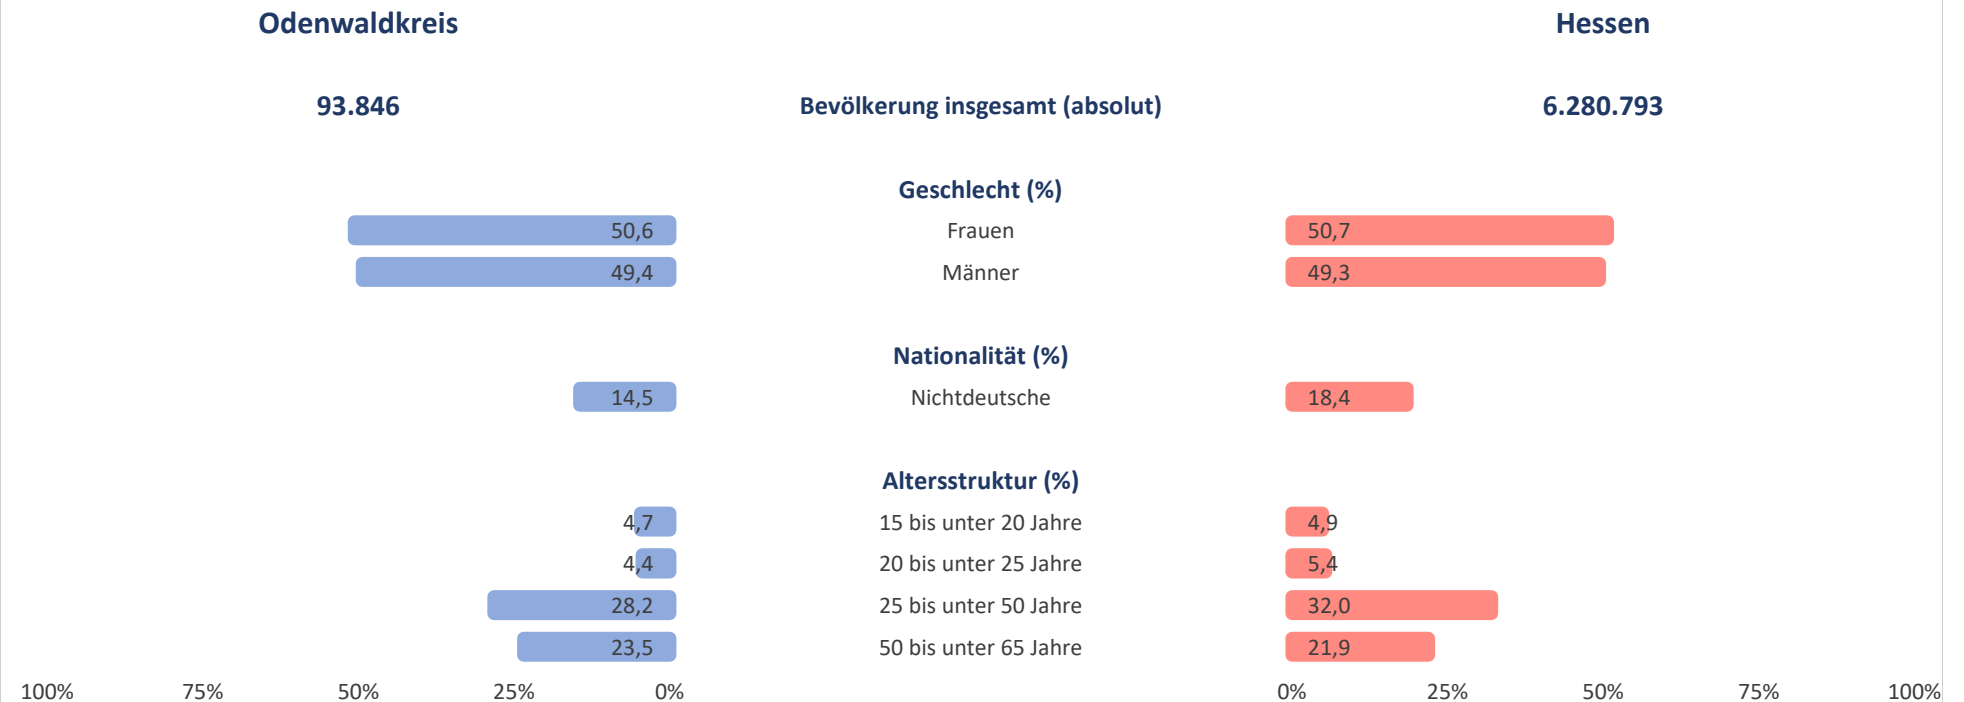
Odenwaldkreis

Hessen

93.846

Bevölkerung insgesamt (absolut)

6.280.793

Geschlecht (%)

| Odenwaldkreis | | Hessen |
|---|---|---|
| 50,6 | Frauen | 50,7 |
| 49,4 | Männer | 49,3 |

Nationalität (%)

| Odenwaldkreis | | Hessen |
|---|---|---|
| 14,5 | Nichtdeutsche | 18,4 |

Altersstruktur (%)

| Odenwaldkreis | | Hessen |
|---|---|---|
| 4,7 | 15 bis unter 20 Jahre | 4,9 |
| 4,4 | 20 bis unter 25 Jahre | 5,4 |
| 28,2 | 25 bis unter 50 Jahre | 32,0 |
| 23,5 | 50 bis unter 65 Jahre | 21,9 |

100% 75% 50% 25% 0%

0% 25% 50% 75% 100%